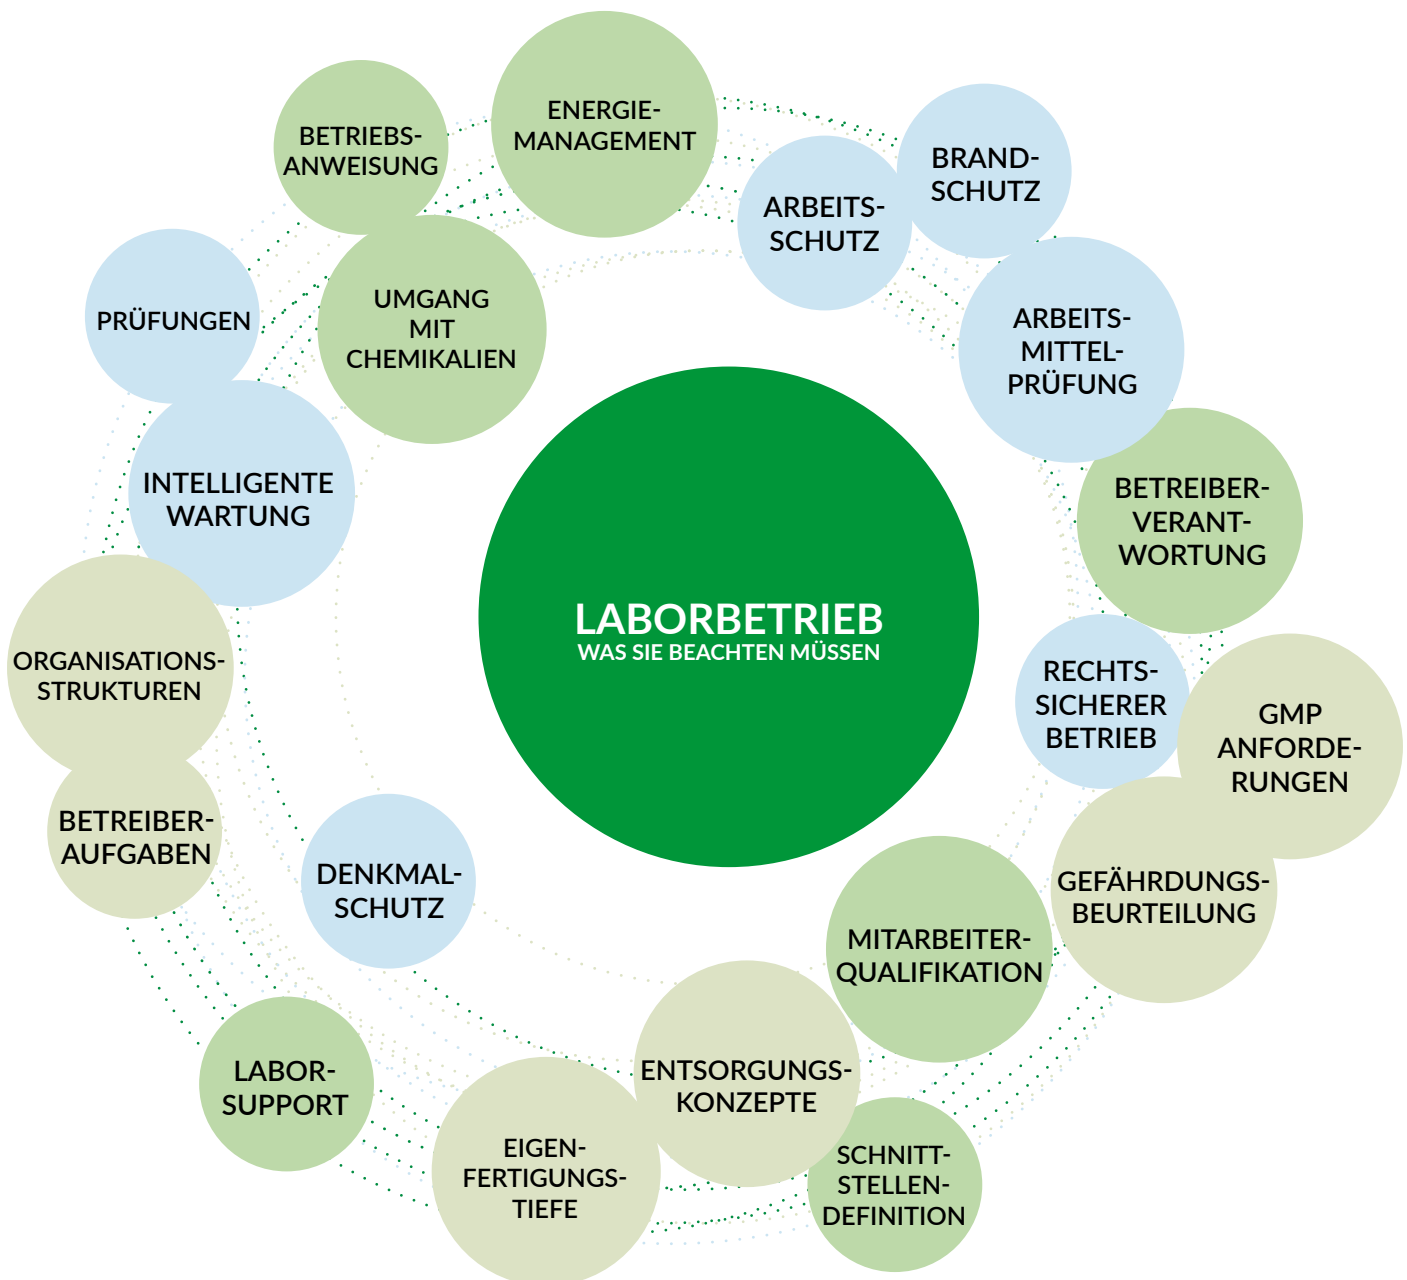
LABORBETRIEB
WAS SIE BEACHTEN MÜSSEN

ENERGIE-MANAGEMENT

BRAND-SCHUTZ

ARBEITS-SCHUTZ

ARBEITS-MITTEL-PRÜFUNG

BETREIBER-VERANT-WORTUNG

RECHTS-SICHERER BETRIEB

GMP ANFORDE-RUNGEN

GEFÄHRDUNGS-BEURTEILUNG

MITARBEITER-QUALIFIKATION

SCHNITT-STELLEN-DEFINITION

ENTSORGUNGS-KONZEPTE

EIGEN-FERTIGUNGS-TIEFE

LABOR-SUPPORT

DENKMAL-SCHUTZ

BETREIBER-AUFGABEN

ORGANISATIONS-STRUKTUREN

INTELLIGENTE WARTUNG

PRÜFUNGEN

UMGANG MIT CHEMIKALIEN

BETRIEBS-ANWEISUNG